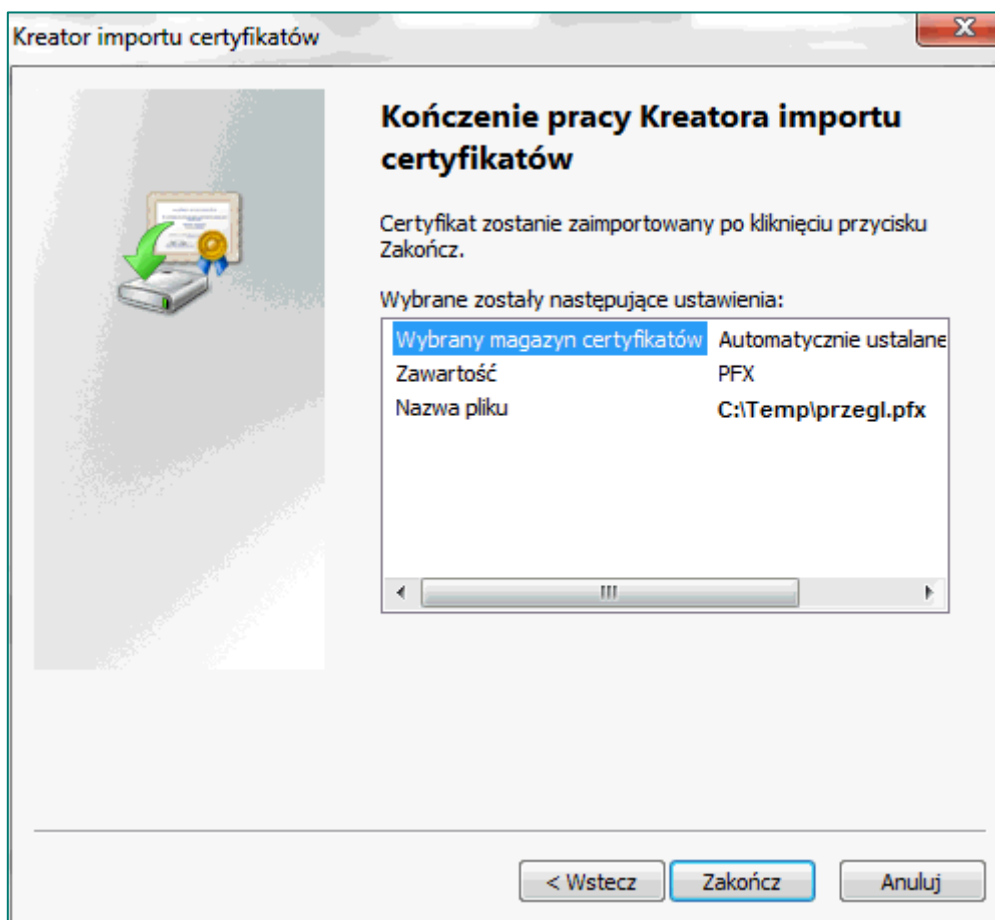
Kreator importu certyfikatów

Kończenie pracy Kreatora importu certyfikatów

Certyfikat zostanie zaimportowany po kliknięciu przycisku Zakończ.

Wybrane zostały następujące ustawienia:

| | |
|---|---|
| Wybrany magazyn certyfikatów | Automatycznie ustalane |
| Zawartość | PFX |
| Nazwa pliku | C:\Temp\przegl.pfx |

< Wstecz
Zakończ
Anuluj